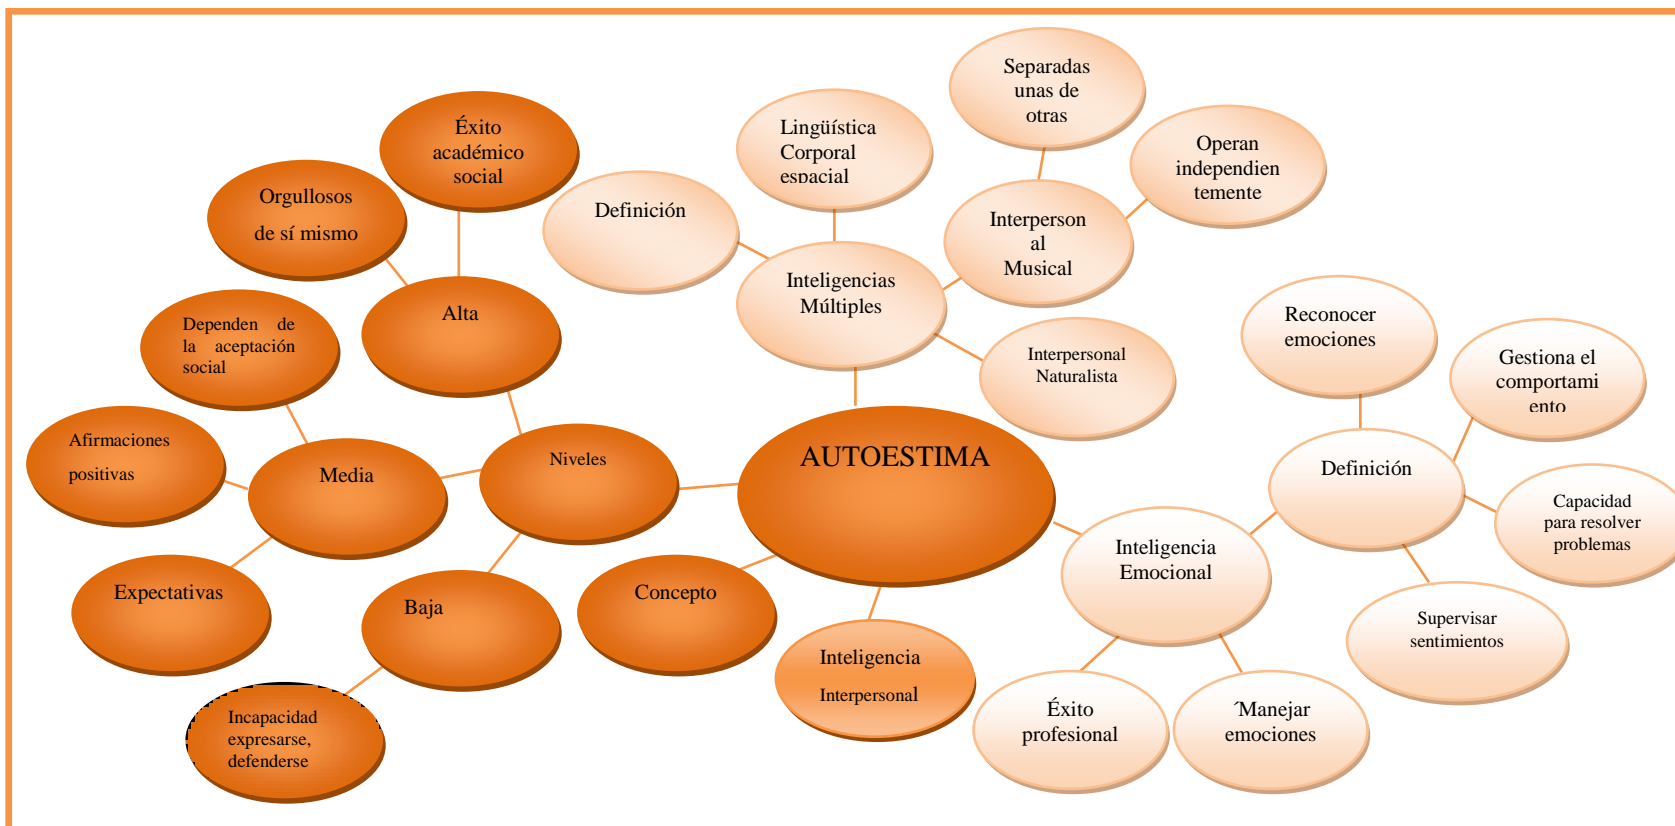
Éxito académico social

Orgullosos de sí mismo

Alta

Dependen de la aceptación social

Afirmaciones positivas

Media

Niveles

Expectativas

Baja

Incapacidad expresarse, defenderse

Concepto

AUTOESTIMA

Inteligencia Interpersonal

Definición

Lingüística Corporal espacial

Inteligencias Múltiples

Separadas unas de otras

Operan independientemente

Interpersonal Musical

Interpersonal Naturalista

Reconocer emociones

Gestiona el comportamiento

Definición

Capacidad para resolver problemas

Supervisar sentimientos

Inteligencia Emocional

Éxito profesional

´Manejar emociones